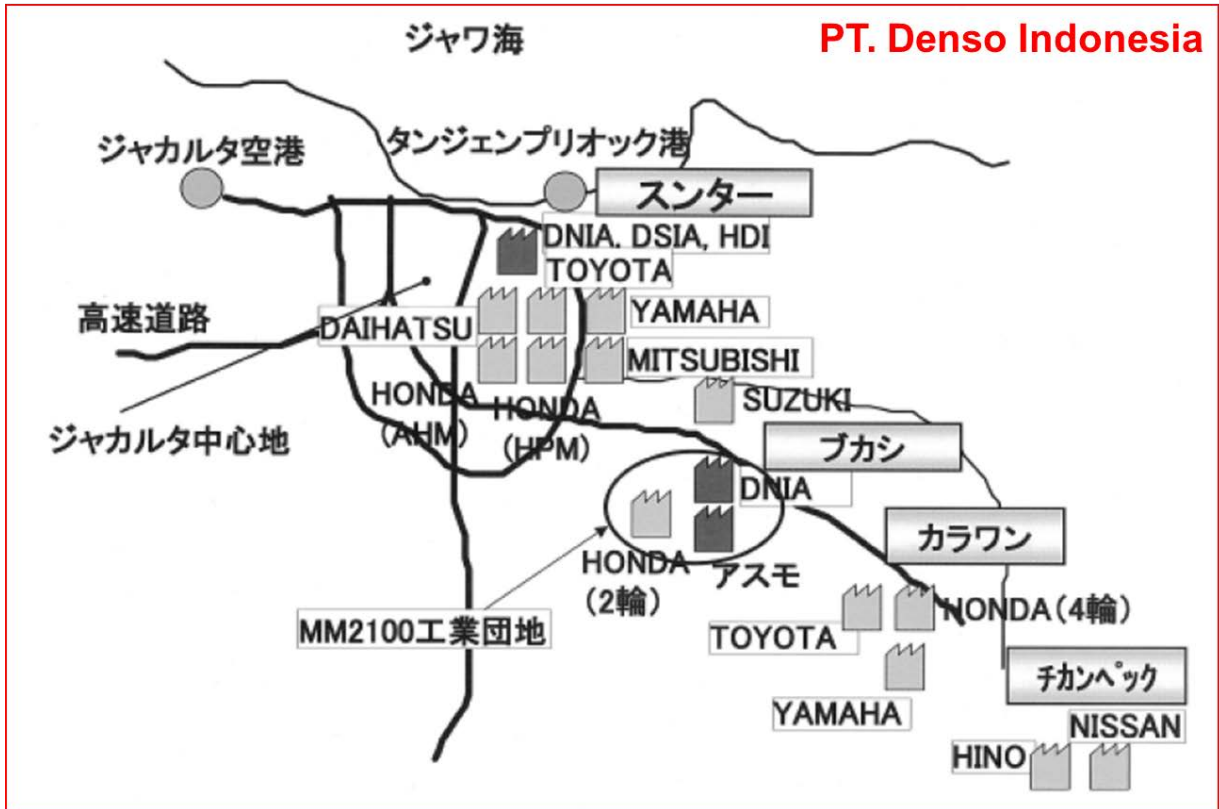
ジャワ海

PT. Denso Indonesia

ジャカルタ空港

タンジェンプリオック港

スンター

DNIA. DSIA, HDI
TOYOTA

高速道路

DAIHATSU

YAMAHA

MITSUBISHI

SUZUKI

HONDA
(AHM)

HONDA
(HPM)

ジャカルタ中心地

ブカシ

DNIA

カラワン

HONDA
(2輪)

アスモ

MM2100工業団地

HONDA (4輪)

TOYOTA

チカンペック

YAMAHA

NISSAN

HINO